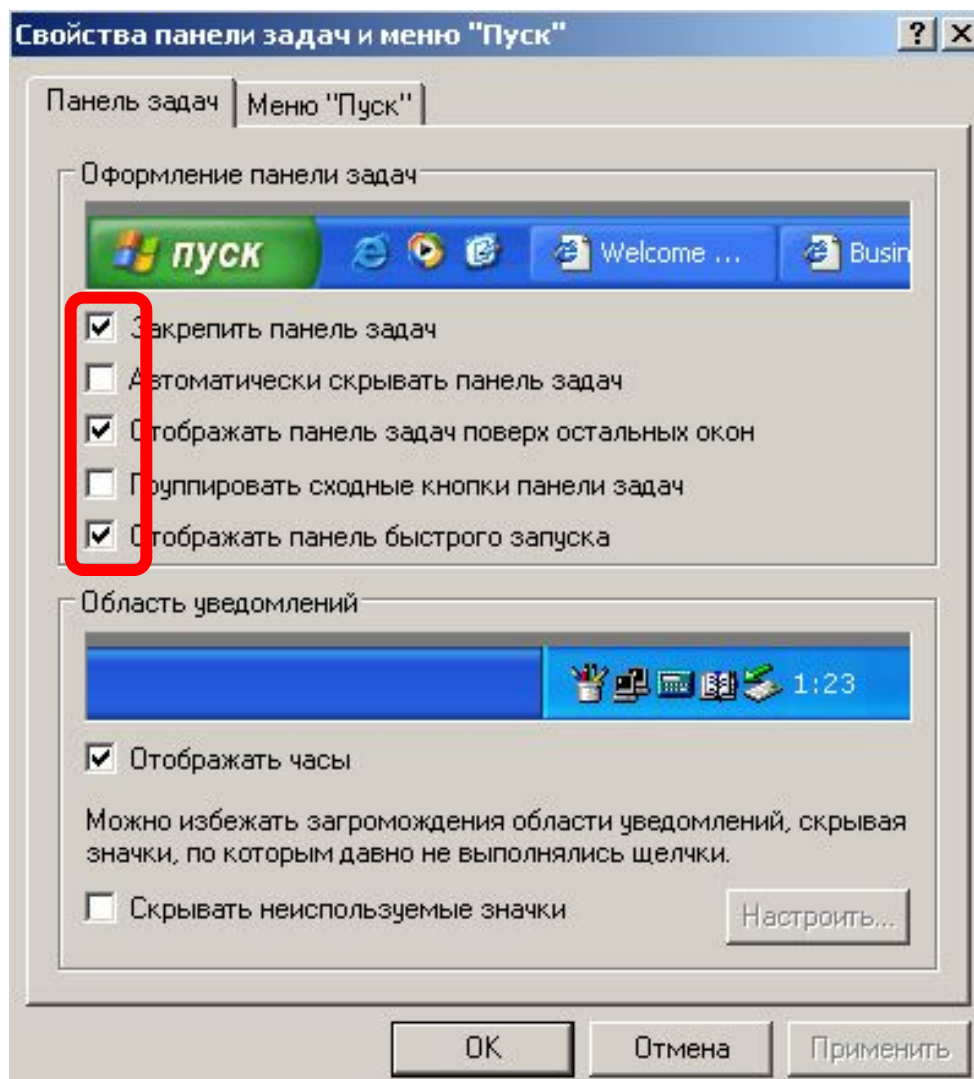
Свойства панели задач и меню "Пуск"
?
X
Панель задач
Меню "Пуск"
Оформление панели задач
пуск
Welcome ...
Busin
Закрепить панель задач
Автоматически скрывать панель задач
Отображать панель задач поверх остальных окон
Группировать сходные кнопки панели задач
Отображать панель быстрого запуска
Область уведомлений
1:23
Отображать часы
Можно избежать загромождения области уведомлений, скрывая значки, по которым давно не выполнялись щелчки.
Скрывать неиспользуемые значки
Настроить...
OK
Отмена
Применить